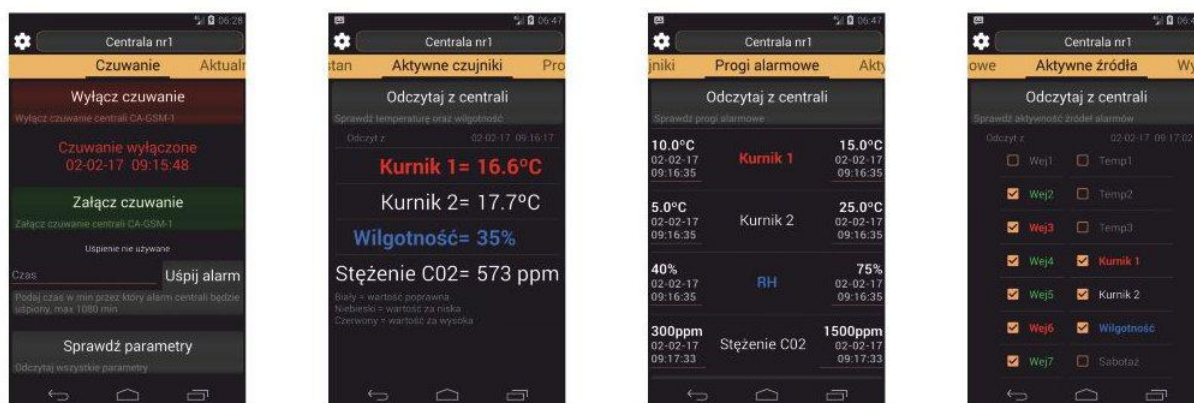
06:28
Centrala nr1
Czuwanie
Aktualn
Wyłącz czuwanie
Wyłącz czuwanie centrali CA-GSM-1
Czuwanie wyłączone
02-02-17 09:15:48
Załącz czuwanie
Załącz czuwanie centrali CA-GSM-1
Uśpienie nie używane
Czas
Uśpij alarm
Podaj czas w min przez który alarm centrali będzie uśpiony, max 1080 min
Sprawdź parametry
Odczytaj wszystkie parametry

06:47
Centrala nr1
stan
Aktywne czujniki
Pro
Odczytaj z centrali
Sprawdź temperaturę oraz wilgotność
Odczyt z: 02-02-17 09:16:17
Kurnik 1= 16.6°C
Kurnik 2= 17.7°C
Wilgotność= 35%
Stężenie C02= 573 ppm
Biały = wartość poprawna
Niebieski = wartość za niska
Czerwony = wartość za wysoka

06:47
Centrala nr1
jniki
Progi alarmowe
Akty
Odczytaj z centrali
Sprawdź progi alarmowe
10.0°C
02-02-17
09:16:35
Kurnik 1
15.0°C
02-02-17
09:16:35
5.0°C
02-02-17
09:16:35
Kurnik 2
25.0°C
02-02-17
09:16:35
40%
02-02-17
09:16:35
RH
75%
02-02-17
09:16:35
300ppm
02-02-17
09:17:33
Stężenie C02
1500ppm
02-02-17
09:17:33

06:4
Centrala nr1
owe
Aktywne źródła
Wy
Odczytaj z centrali
Sprawdź aktywność źródeł alarmów
Odczyt z: 02-02-17 09:17:02
Wej1
Temp1
Wej2
Temp2
Wej3
Temp3
Wej4
Kurnik 1
Wej5
Kurnik 2
Wej6
Wilgotność
Wej7
Sabotaż